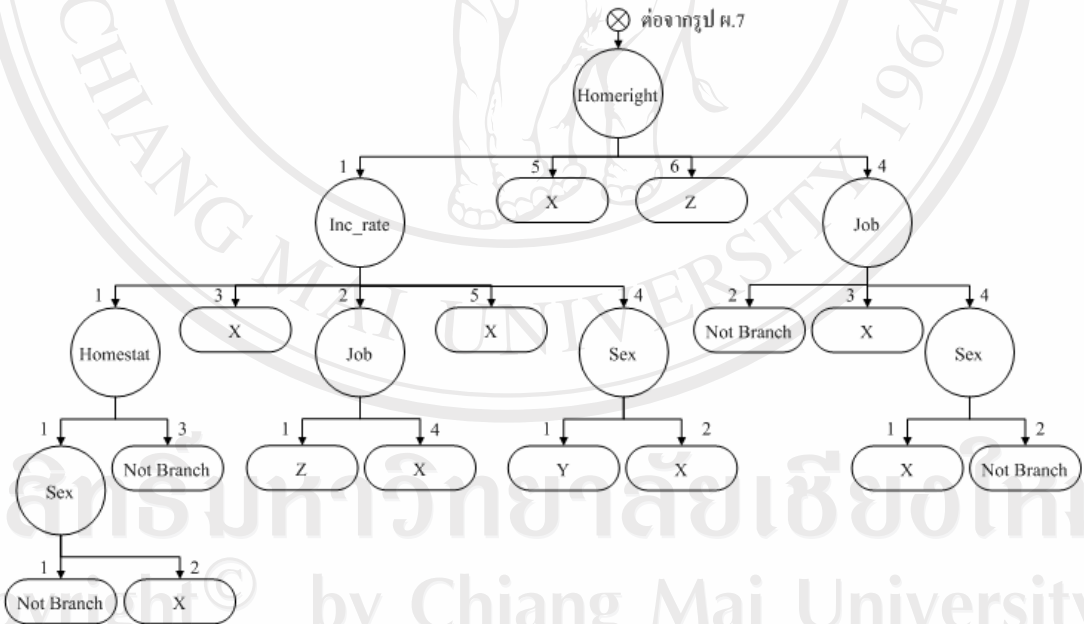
ต่อจากรูป ผ.7

Homeright

1 5 6 4

X Z

Inc_rate

Job

1 3 2 5 4

Homestat X Job X Sex

2 3 4

Not Branch X Sex

1 3

Sex Not Branch

1 4

Z X

1 2

Y X

1 2

X Not Branch

1 2

Not Branch X

ลิขสิทธิ์มหาวิทยาลัยเชียงใหม่
Copyright © by Chiang Mai University